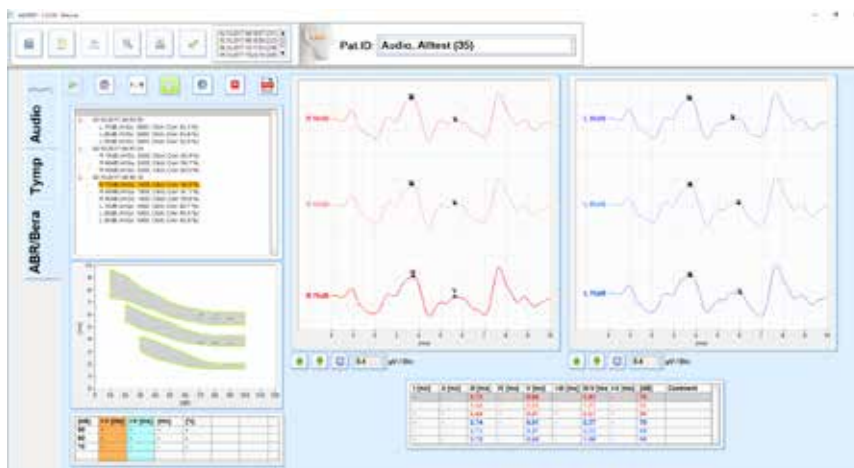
Pat.ID: Audio, Alltest (35)

Audio

Tymp

ABR/Bera

R 70dB

R 70dB

R 70dB

L 70dB

L 70dB

L 70dB

0.4 µV / Div

0.4 µV / Div

| I [ms] | II [ms] | III [ms] | IV [ms] | V [ms] | I-III [ms] | III-V [ms] | I-V [ms] | [dB] | Comment |
|---|---|---|---|---|---|---|---|---|---|
| | | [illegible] | | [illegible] | | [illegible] | | 70 | |
| | | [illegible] | | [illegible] | | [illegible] | | 70 | |
| | | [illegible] | | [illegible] | | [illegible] | | 70 | |
| | | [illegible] | | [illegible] | | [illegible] | | 70 | |
| | | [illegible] | | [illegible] | | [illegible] | | 70 | |
| | | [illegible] | | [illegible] | | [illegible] | | 70 | |

| [dB] | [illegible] | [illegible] | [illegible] | [%] |
|---|---|---|---|---|
| 80 | | | | |
| 80 | | | | |
| 70 | | | | |